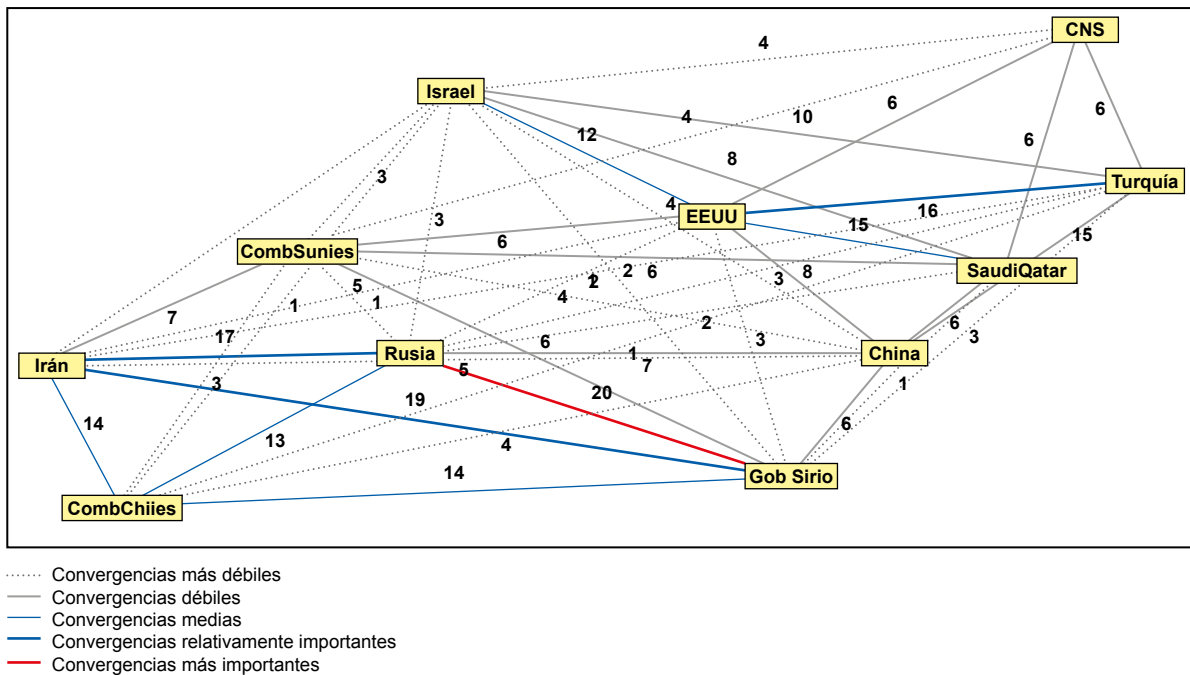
CNS
4
Israel
6
10
4
6
12
8
6
Turquía
EEUU
4
16
15
15
3
3
CombSunies
6
SaudiQatar
2
2
6
8
5
1
4
3
7
1
6
17
2
6
3
3
Irán
Rusia
1
China
7
5
1
19
20
3
14
13
6
4
14
Gob Sirio
CombChiies

Convergencias más débiles
Convergencias débiles
Convergencias medias
Convergencias relativamente importantes
Convergencias más importantes